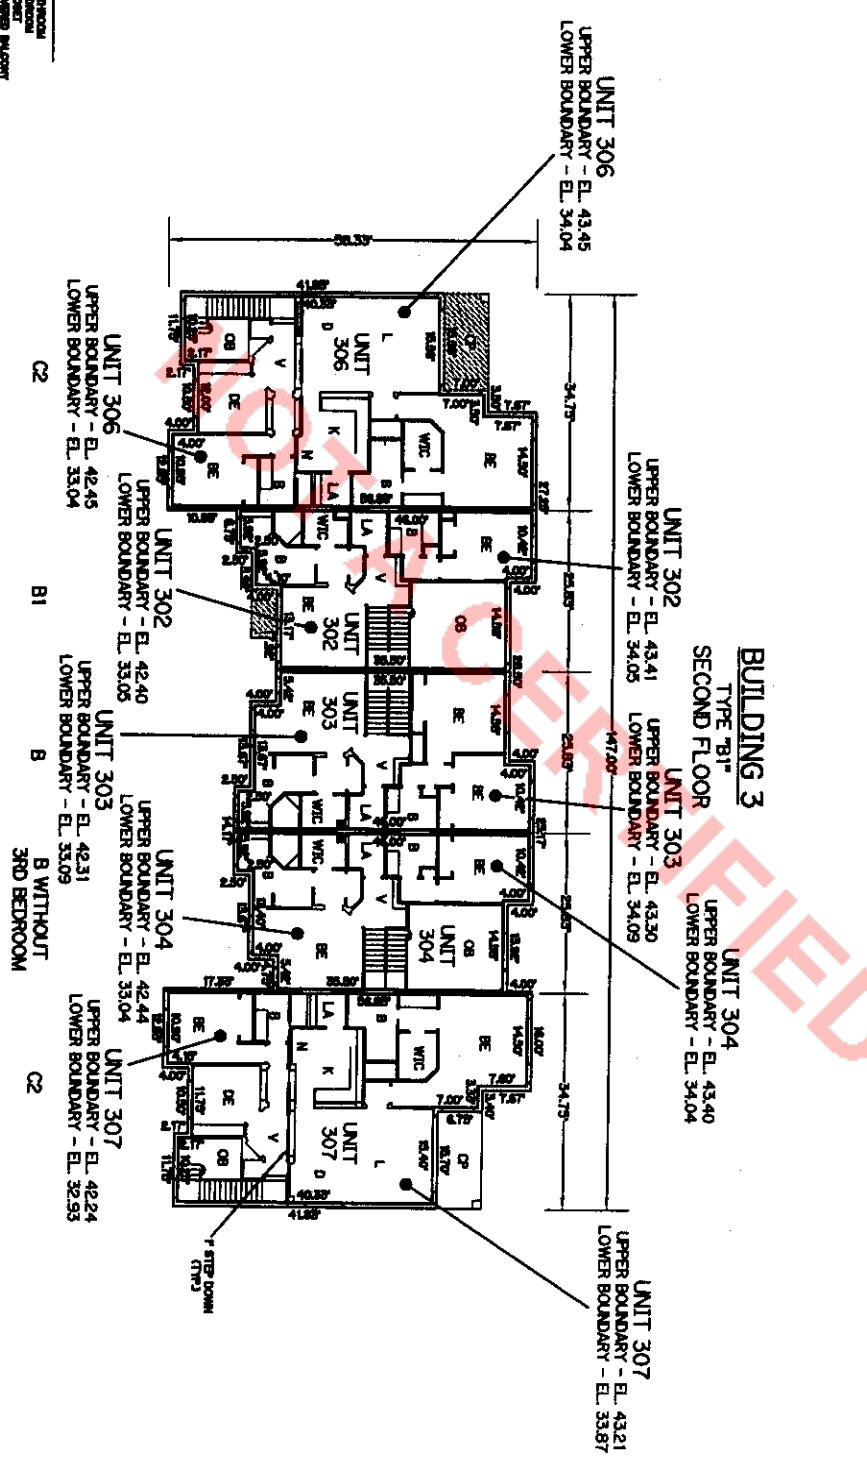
BUILDING 3
TYPE "B1"
SECOND FLOOR

UNIT 306
UPPER BOUNDARY - EL. 43.45
LOWER BOUNDARY - EL. 34.04

UNIT 302
UPPER BOUNDARY - EL. 43.41
LOWER BOUNDARY - EL. 34.05

UNIT 303
UPPER BOUNDARY - EL. 43.30
LOWER BOUNDARY - EL. 34.09

UNIT 304
UPPER BOUNDARY - EL. 43.40
LOWER BOUNDARY - EL. 34.04

UNIT 307
UPPER BOUNDARY - EL. 43.21
LOWER BOUNDARY - EL. 33.87

UNIT 306
UPPER BOUNDARY - EL. 42.45
LOWER BOUNDARY - EL. 33.04

UNIT 302
UPPER BOUNDARY - EL. 42.40
LOWER BOUNDARY - EL. 33.05

UNIT 303
UPPER BOUNDARY - EL. 42.31
LOWER BOUNDARY - EL. 33.09

UNIT 304
UPPER BOUNDARY - EL. 42.44
LOWER BOUNDARY - EL. 33.04

UNIT 307
UPPER BOUNDARY - EL. 42.24
LOWER BOUNDARY - EL. 32.93

C2
B1
B
B WITHOUT
3RD BEDROOM
C2

UNIT 306
UNIT 302
UNIT 303
UNIT 304
UNIT 307

58.33'
34.75'
27.25'
25.83'
147.00'
23.83'
25.83'
34.75'
41.66'
40.33'
7.00'
7.67'
14.50'
10.42'
4.00'
14.58'
36.50'
46.00'
16.00'
17.33'
4.00'

L D K N V LA W/C BE OB DE CP B

NOT CERTIFIED

1' STEP DOWN (TYP.)